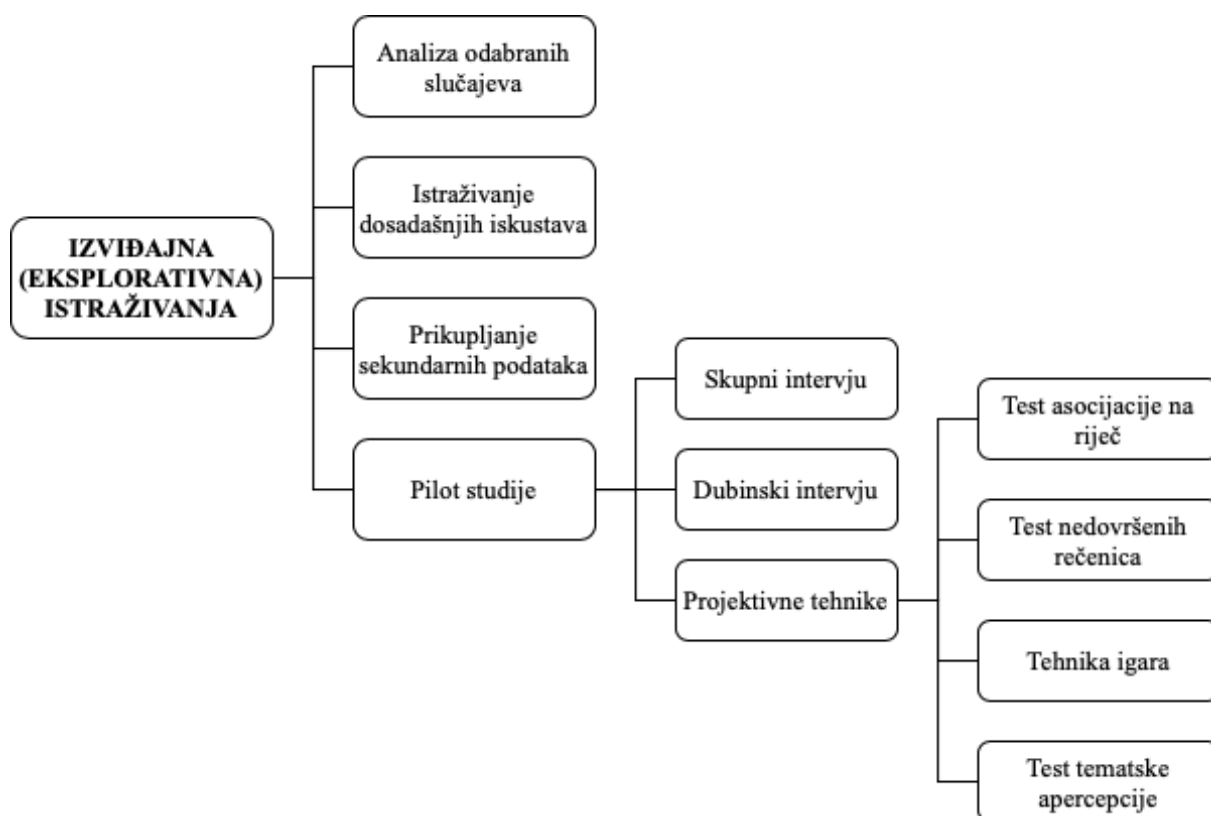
IZVIĐAJNA (EKSPLORATIVNA) ISTRAŽIVANJA

Analiza odabranih slučajeva

Istraživanje dosadašnjih iskustava

Prikupljanje sekundarnih podataka

Pilot studije

Skupni intervju

Dubinski intervju

Projektivne tehnike

Test asocijacije na riječ

Test nedovršenih rečenica

Tehnika igara

Test tematske apercepcije